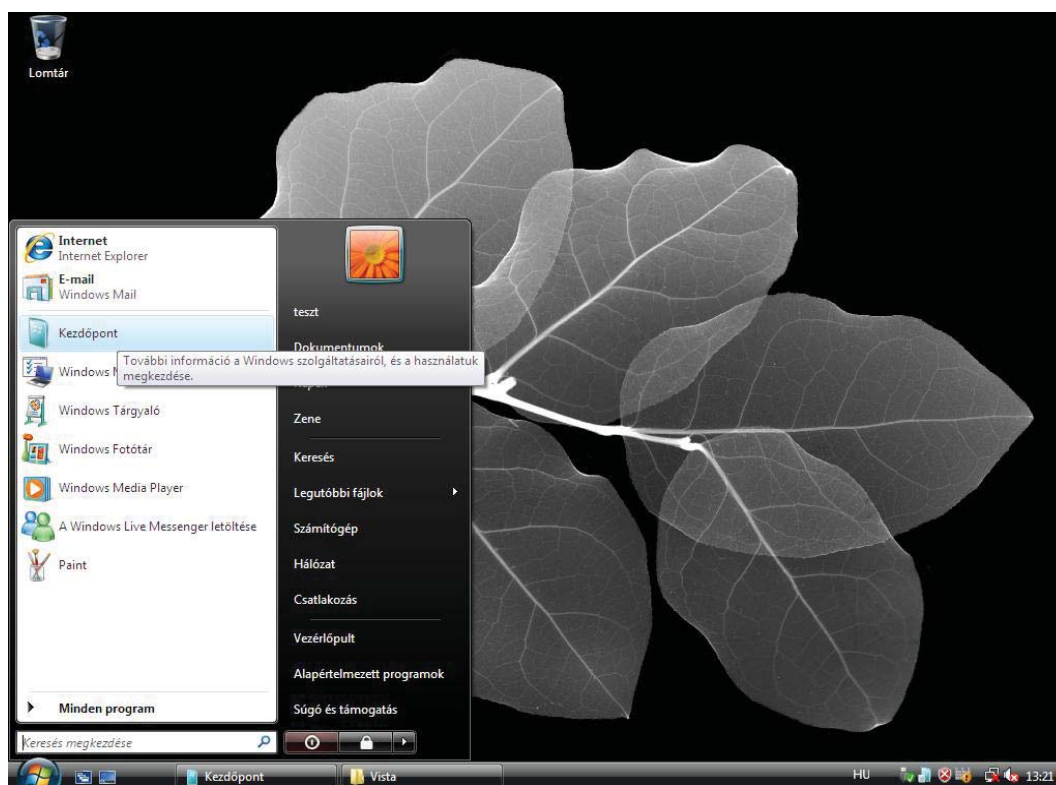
Lomtár

Internet
Internet Explorer

E-mail
Windows Mail

Kezdőpont

Windows M

További információ a Windows szolgáltatásairól, és a használatuk megkezdése.

Windows Tárgyaló

Windows Fotótár

Windows Media Player

A Windows Live Messenger letöltése

Paint

Minden program

Keresés megkezdése

teszt

Dokumentumok

Képek

Zene

Keresés

Legutóbbi fájlok

Számítógép

Hálózat

Csatlakozás

Vezérlőpult

Alapértelmezett programok

Súgó és támogatás

Kezdőpont

Vista

HU

13:21